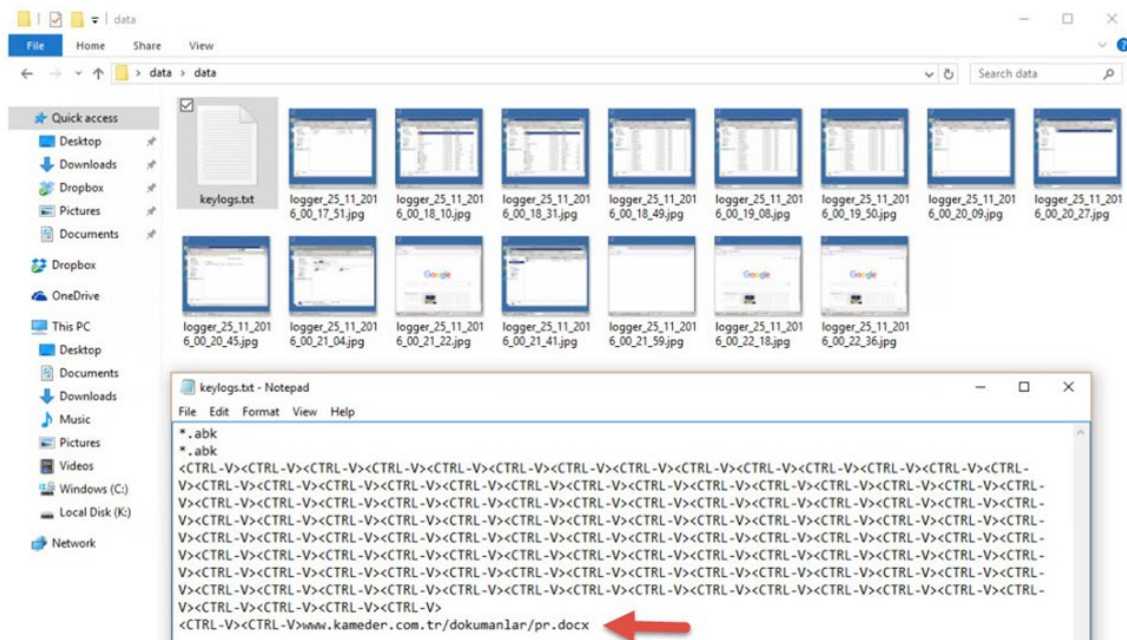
data

File Home Share View

> data > data

Search data

Quick access
Desktop
Downloads
Dropbox
Pictures
Documents
Dropbox
OneDrive
This PC
Desktop
Documents
Downloads
Music
Pictures
Videos
Windows (C:)
Local Disk (K:)
Network

keylogs.txt
logger_25_11_2016_00_17_51.jpg
logger_25_11_2016_00_18_10.jpg
logger_25_11_2016_00_18_31.jpg
logger_25_11_2016_00_18_49.jpg
logger_25_11_2016_00_19_08.jpg
logger_25_11_2016_00_19_50.jpg
logger_25_11_2016_00_20_09.jpg
logger_25_11_2016_00_20_27.jpg
logger_25_11_2016_00_20_45.jpg
logger_25_11_2016_00_21_04.jpg
logger_25_11_2016_00_21_22.jpg
logger_25_11_2016_00_21_41.jpg
logger_25_11_2016_00_21_59.jpg
logger_25_11_2016_00_22_18.jpg
logger_25_11_2016_00_22_36.jpg

keylogs.txt - Notepad
File Edit Format View Help
*.abk
*.abk
<CTRL-V><CTRL-V><CTRL-V><CTRL-V><CTRL-V><CTRL-V><CTRL-V><CTRL-V><CTRL-V><CTRL-V><CTRL-V><CTRL-V><CTRL-V><CTRL-V><CTRL-V><CTRL-V><CTRL-V><CTRL-V><CTRL-V><CTRL-V><CTRL-V><CTRL-V><CTRL-V><CTRL-V><CTRL-V><CTRL-V><CTRL-V><CTRL-V><CTRL-V><CTRL-V><CTRL-V><CTRL-V><CTRL-V><CTRL-V><CTRL-V><CTRL-V><CTRL-V><CTRL-V><CTRL-V><CTRL-V><CTRL-V><CTRL-V><CTRL-V><CTRL-V><CTRL-V><CTRL-V><CTRL-V><CTRL-V><CTRL-V><CTRL-V><CTRL-V><CTRL-V><CTRL-V><CTRL-V><CTRL-V><CTRL-V><CTRL-V><CTRL-V><CTRL-V><CTRL-V><CTRL-V><CTRL-V><CTRL-V><CTRL-V><CTRL-V><CTRL-V><CTRL-V><CTRL-V><CTRL-V><CTRL-V><CTRL-V><CTRL-V><CTRL-V><CTRL-V><CTRL-V><CTRL-V><CTRL-V><CTRL-V><CTRL-V><CTRL-V><CTRL-V><CTRL-V><CTRL-V><CTRL-V><CTRL-V><CTRL-V><CTRL-V><CTRL-V><CTRL-V><CTRL-V><CTRL-V><CTRL-V><CTRL-V><CTRL-V><CTRL-V><CTRL-V><CTRL-V><CTRL-V><CTRL-V><CTRL-V><CTRL-V><CTRL-V><CTRL-V><CTRL-V><CTRL-V><CTRL-V><CTRL-V><CTRL-V><CTRL-V><CTRL-V><CTRL-V><CTRL-V><CTRL-V><CTRL-V><CTRL-V><CTRL-V><CTRL-V><CTRL-V><CTRL-V><CTRL-V><CTRL-V><CTRL-V><CTRL-V><CTRL-V><CTRL-V><CTRL-V><CTRL-V>
<CTRL-V><CTRL-V>www.kameder.com.tr/dokumanlar/pr.docx